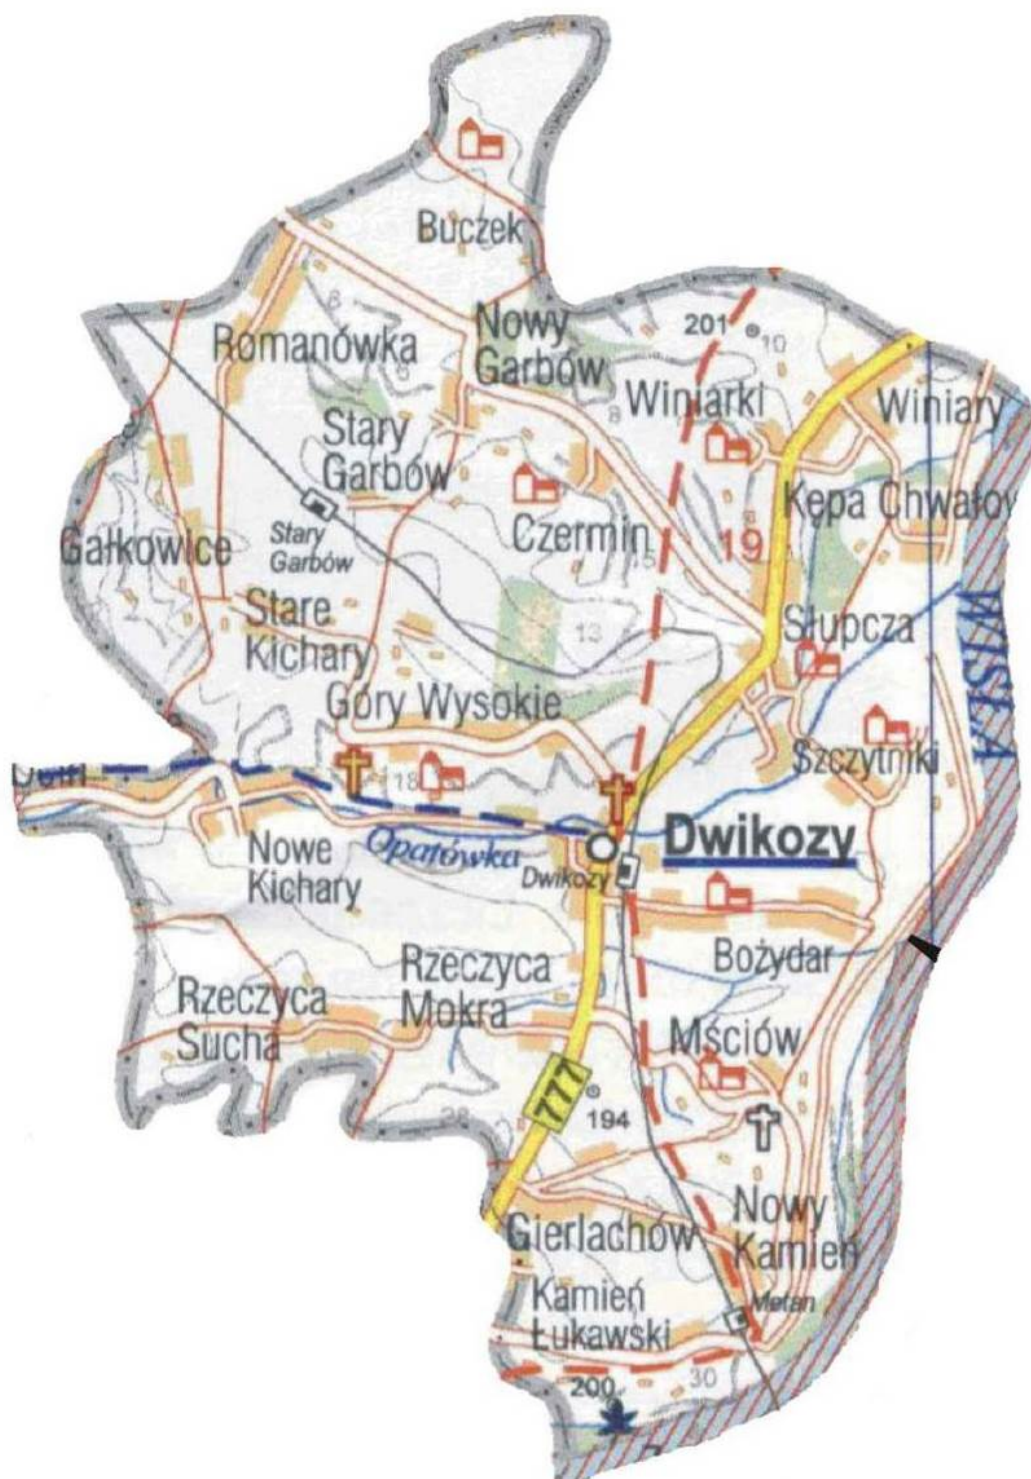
Buczek

Romanówka

Nowy Garbów

201

10

Winiarki

Winiary

Stary Garbów

8

Czermin

19

Kępa Chwałow

Gałkowice

Stary Garbów

Stare Kichary

13

Słupcza

WISŁA

Góry Wysokie

Szczytniki

18

Nowe Kichary

Opatówka

Dwikozy

Dwikozy

Bożydar

Rzeczyca Sucha

Rzeczyca Mokra

Mściów

777

194

Gierlachów

Nowy Kamień

Kamień Łukawski

Metan

200

30